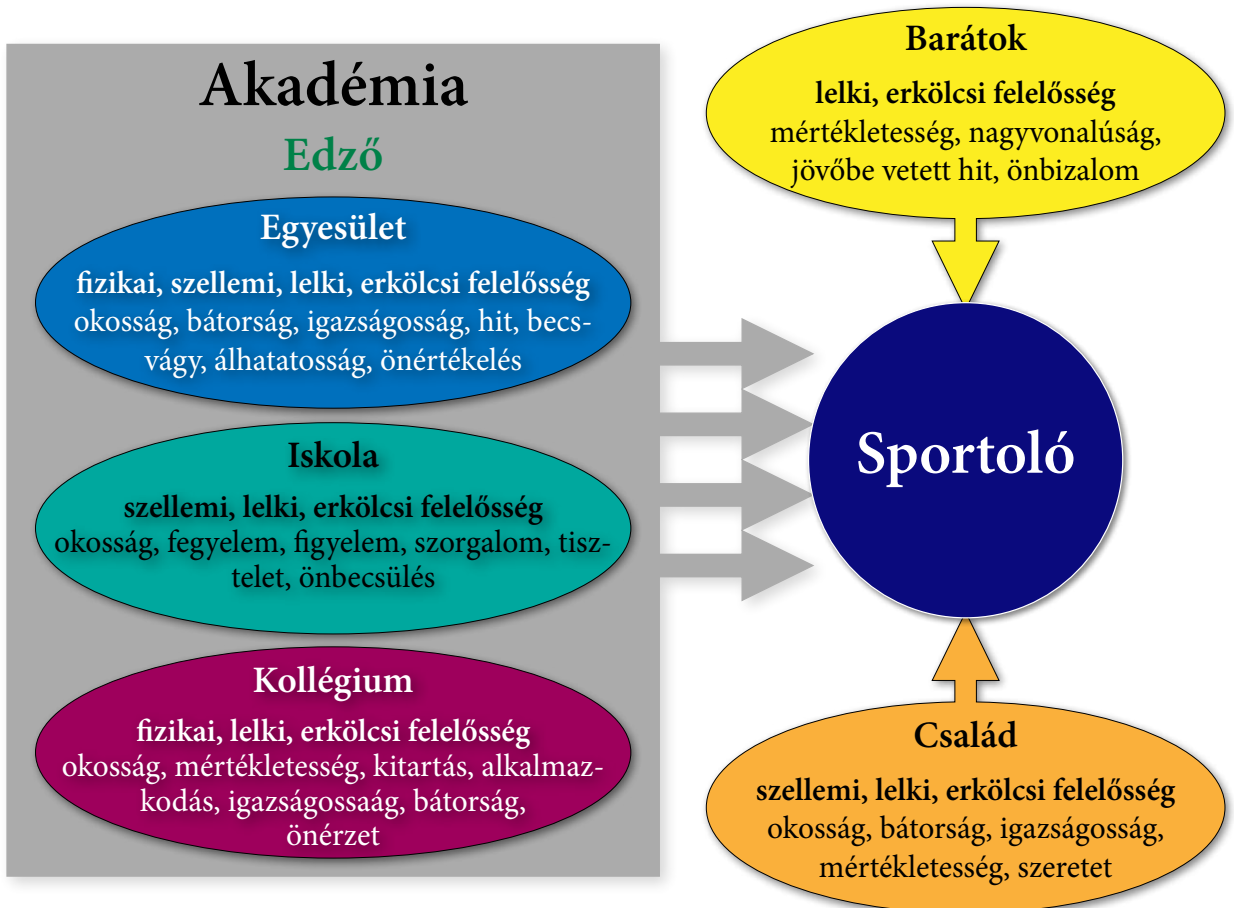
Akadémia

Edző

Egyesület

fizikai, szellemi, lelki, erkölcsi felelősség
okosság, bátorság, igazságosság, hit, becsvágy, álhatatosság, önértékelés

Iskola

szellemi, lelki, erkölcsi felelősség
okosság, fegyelem, figyelem, szorgalom, tisztelet, önbecsülés

Kollégium

fizikai, lelki, erkölcsi felelősség
okosság, mértékletesség, kitartás, alkalmazkodás, igazságossaág, bátorság, önérzet

Barátok

lelki, erkölcsi felelősség
mértékletesség, nagyvonalúság, jövőbe vetett hit, önbizalom

Sportoló

Család

szellemi, lelki, erkölcsi felelősség
okosság, bátorság, igazságosság, mértékletesség, szeretet